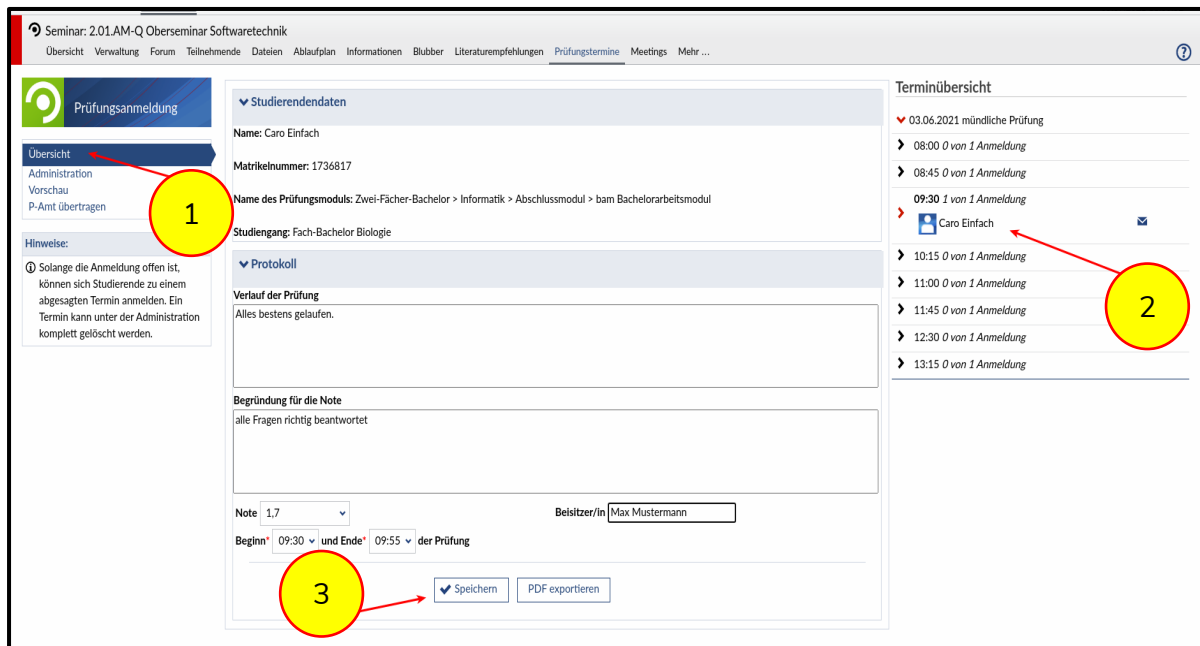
Seminar: 2.01.AM-Q Oberseminar Softwaretechnik

Übersicht Verwaltung Forum Teilnehmende Dateien Ablaufplan Informationen Blubber Literaturempfehlungen Prüfungstermine Meetings Mehr ...

?

Prüfungsanmeldung

Übersicht
Administration
Vorschau
P-Amt übertragen

Hinweise:

Solange die Anmeldung offen ist, können sich Studierende zu einem abgesagten Termin anmelden. Ein Termin kann unter der Administration komplett gelöscht werden.

1

Studierendendaten

Name: Caro Einfach

Matrikelnummer: 1736817

Name des Prüfungsmoduls: Zwei-Fächer-Bachelor > Informatik > Abschlussmodul > bam Bachelorarbeitsmodul

Studiengang: Fach-Bachelor Biologie

Protokoll

Verlauf der Prüfung

Alles bestens gelaufen.

Begründung für die Note

alle Fragen richtig beantwortet

Note 1,7

Beisitzer/in Max Mustermann

Beginn* 09:30 und Ende* 09:55 der Prüfung

3

Speichern PDF exportieren

Terminübersicht

03.06.2021 mündliche Prüfung

08:00 0 von 1 Anmeldung

08:45 0 von 1 Anmeldung

09:30 1 von 1 Anmeldung

Caro Einfach

10:15 0 von 1 Anmeldung

11:00 0 von 1 Anmeldung

11:45 0 von 1 Anmeldung

12:30 0 von 1 Anmeldung

13:15 0 von 1 Anmeldung

2